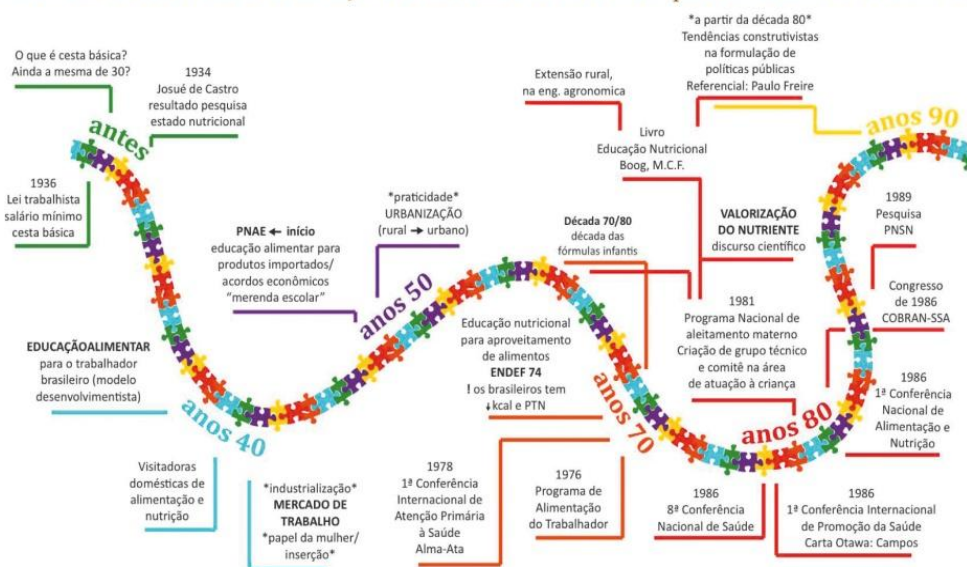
O que é cesta básica? Ainda a mesma de 30?

1934
Josué de Castro
resultado pesquisa estado nutricional

antes

1936
Lei trabalhista
salário mínimo
cesta básica

PNAE ← início
educação alimentar para produtos importados/ acordos econômicos "merenda escolar"

*praticidade*
URBANIZAÇÃO
(rural → urbano)

anos 50

EDUCAÇÃOALIMENTAR
para o trabalhador brasileiro (modelo desenvolvimentista)

anos 40

Visitadoras domésticas de alimentação e nutrição

*industrialização*
MERCADO DE TRABALHO
*papel da mulher/ inserção*

Extensão rural, na eng. agronomica

*a partir da década 80*
Tendências construtivistas na formulação de políticas públicas
Referencial: Paulo Freire

Livro
Educação Nutricional
Boog, M.C.F.

VALORIZAÇÃO DO NUTRIENTE
discurso científico

Década 70/80
década das fórmulas infantis

Educação nutricional para aproveitamento de alimentos
ENDEF 74
! os brasileiros tem ↓kcal e PTN

anos 70

1978
1ª Conferência Internacional de Atenção Primária à Saúde
Alma-Ata

1976
Programa de Alimentação do Trabalhador

1981
Programa Nacional de aleitamento materno
Criação de grupo técnico e comitê na área de atuação à criança

anos 80

1986
8ª Conferência Nacional de Saúde

anos 90

1989
Pesquisa
PNSN

Congresso de 1986
COBRAN-SSA

1986
1ª Conferência Nacional de Alimentação e Nutrição

1986
1ª Conferência Internacional de Promoção da Saúde
Carta Otawa: Campos